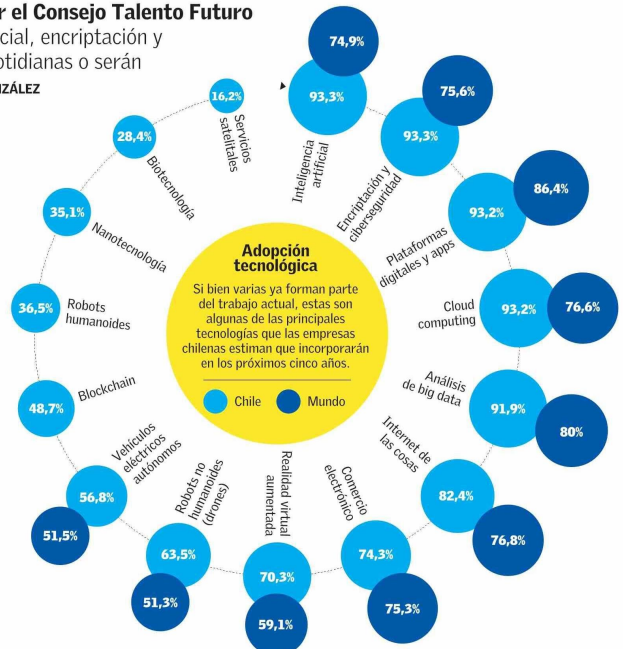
r el Consejo Talento Futuro
cial, encriptación y
otidianas o serán
ZÁLEZ

Adopción tecnológica

Si bien varias ya forman parte del trabajo actual, estas son algunas de las principales tecnologías que las empresas chilenas estiman que incorporarán en los próximos cinco años.

Chile Mundo

Inteligencia artificial 93,3% 74,9%
Encriptación y ciberseguridad 93,3% 75,6%
Plataformas digitales y apps 93,2% 86,4%
Cloud computing 93,2% 76,6%
Análisis de big data 91,9% 80%
Internet de las cosas 82,4% 76,8%
Comercio electrónico 74,3% 75,3%
Realidad virtual aumentada 70,3% 59,1%
Robots no humanoides (drones) 63,5% 51,3%
Vehículos eléctricos autónomos 56,8% 51,5%
Blockchain 48,7%
Robots humanoides 36,5%
Nanotecnología 35,1%
Biotecnología 28,4%
Servicios satelitales 16,2%